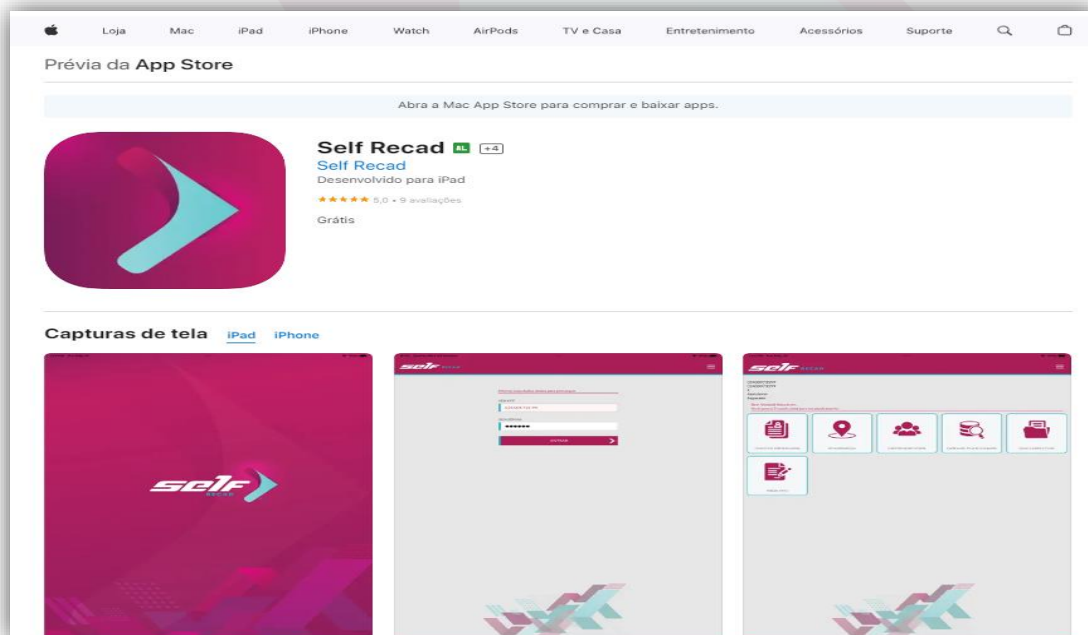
Loja Mac iPad iPhone Watch AirPods TV e Casa Entretenimento Acessórios Suporte

Prévia da App Store

Abra a Mac App Store para comprar e baixar apps.

Self Recad L +4
Self Recad
Desenvolvido para iPad
★★★★★ 5,0 • 9 avaliações
Grátis

Capturas de tela iPad iPhone

self RECAD

self RECAD

ENTRAR

self RECAD